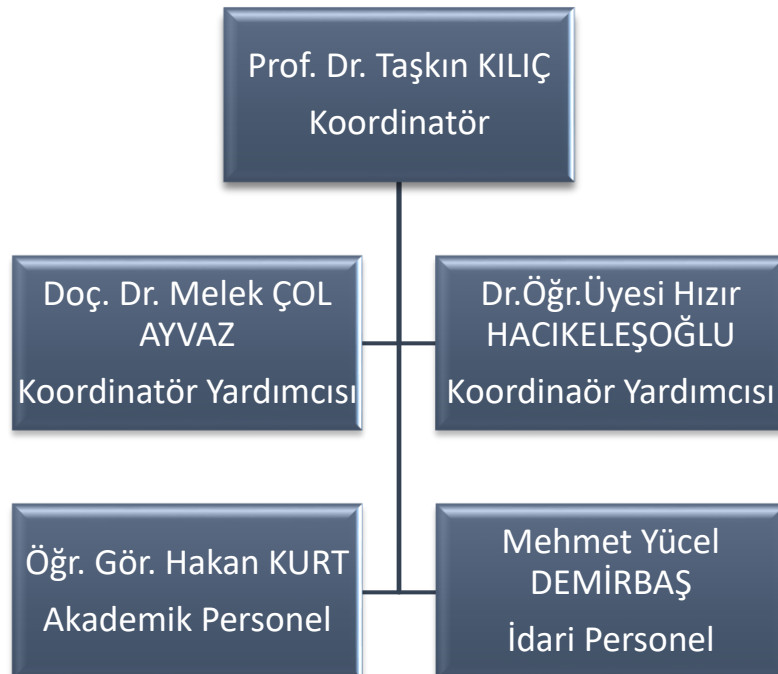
Prof. Dr. Taşkın KILIÇ
Koordinatör

Doç. Dr. Melek ÇOL AYVAZ
Koordinatör Yardımcısı

Dr.Öğr.Üyesi Hızır HACIKELEŞOĞLU
Koordinaör Yardımcısı

Öğr. Gör. Hakan KURT
Akademik Personel

Mehmet Yücel DEMİRBAŞ
İdari Personel